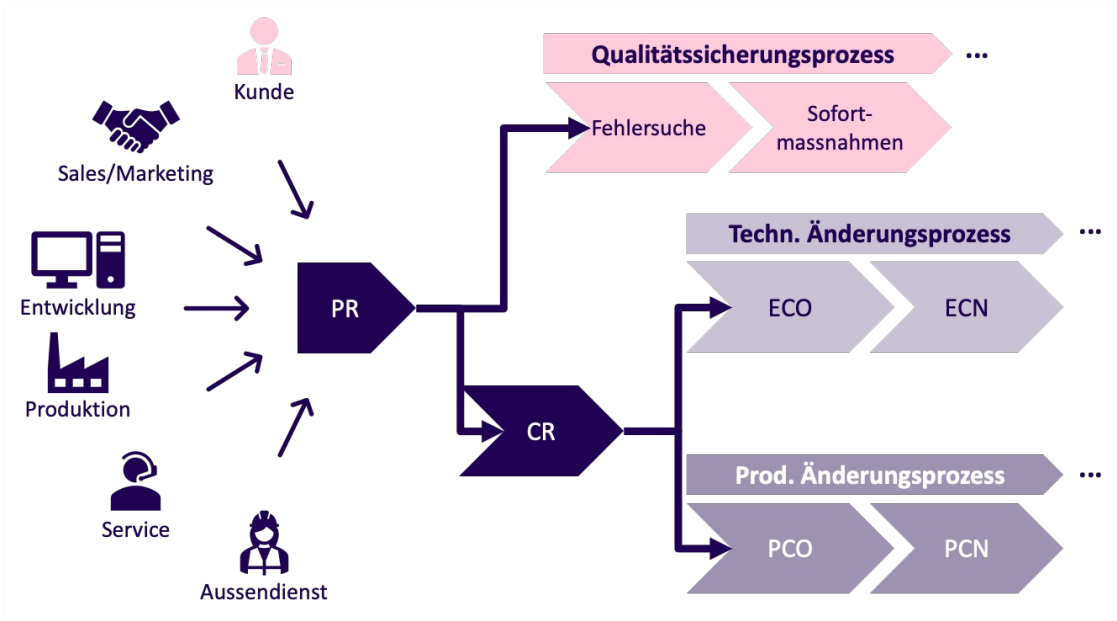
Kunde

Sales/Marketing

Entwicklung

Produktion

Service

Aussendienst

PR

CR

Qualitätssicherungsprozess ...

Fehlersuche

Sofortmassnahmen

Techn. Änderungsprozess ...

ECO

ECN

Prod. Änderungsprozess ...

PCO

PCN